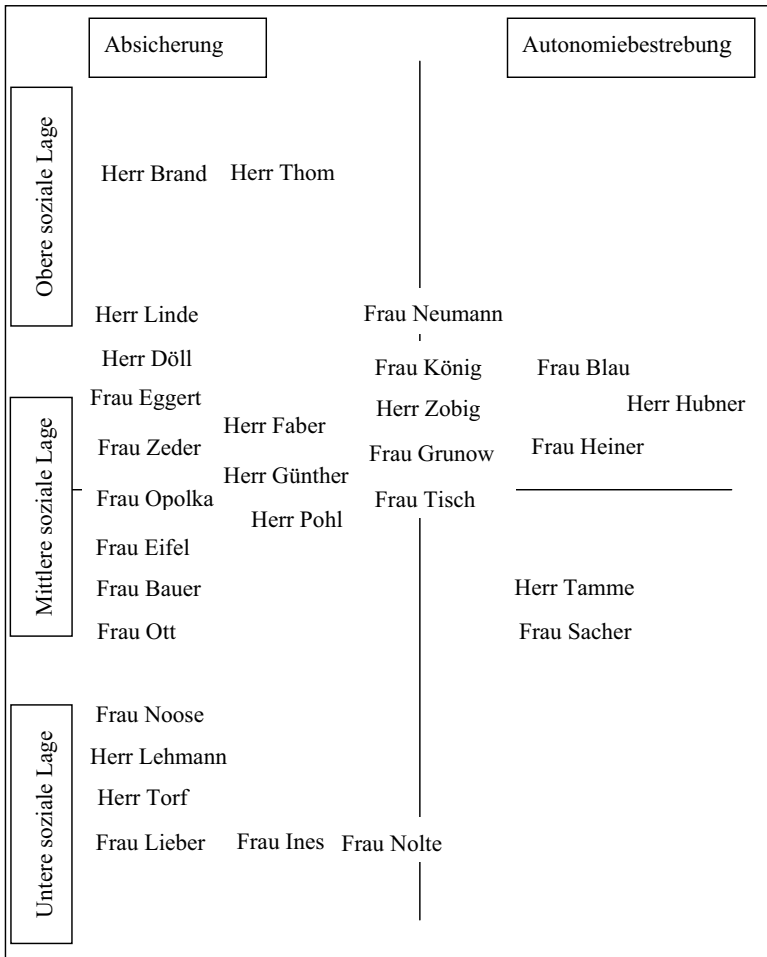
Absicherung

Autonomiebestrebung

Obere soziale Lage

Herr Brand Herr Thom

Herr Linde

Frau Neumann

Herr Döll

Frau König

Frau Blau

Frau Eggert

Herr Zobig

Herr Hubner

Mittlere soziale Lage

Herr Faber

Frau Zeder

Frau Grunow

Frau Heiner

Herr Günther

Frau Opolka

Frau Tisch

Herr Pohl

Frau Eifel

Frau Bauer

Herr Tamme

Frau Ott

Frau Sacher

Untere soziale Lage

Frau Noose

Herr Lehmann

Herr Torf

Frau Lieber Frau Ines Frau Nolte